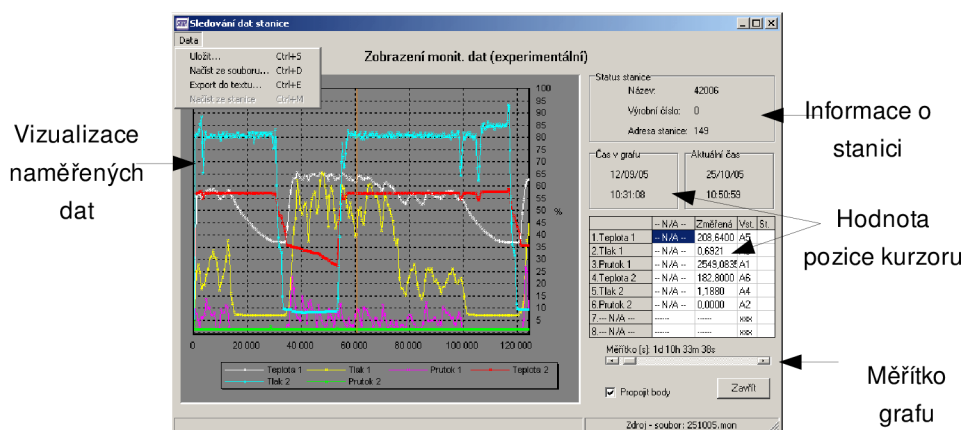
Sledování dat stanice

Data

Uložit... Ctrl+S
Načíst ze souboru... Ctrl+D
Export do textu... Ctrl+E
Načíst ze stanice Ctrl+M

Zobrazení monit. dat (experimentální)

Vizualizace naměřených dat

100
95
90
85
80
75
70
65
60
55
50
45
40
35
30
25
20
15
10
5

%

0 20 000 40 000 60 000 80 000 100 000 120 000

Teplota 1 Tlak 1 Prutok 1 Teplota 2 Tlak 2 Prutok 2

Status stanice
Název: 42006
Výrobní číslo: 0
Adresa stanice: 149

Informace o stanici

Čas v grafu
12/09/05
10:31:08

Aktuální čas
25/10/05
10:50:59

Hodnota pozice kurzoru

| | -- N/A -- | Změřená | Vst. | St. |
|---|---|---|---|---|
| 1.Teplota 1 | -- N/A -- | 208,6400 | A5 | |
| 2.Tlak 1 | -- N/A -- | 0,6821 | | |
| 3.Prutok 1 | -- N/A -- | 2549,0835 | A1 | |
| 4.Teplota 2 | -- N/A -- | 182,8000 | A6 | |
| 5.Tlak 2 | -- N/A -- | 1,1880 | A4 | |
| 6.Prutok 2 | -- N/A -- | 0,0000 | A2 | |
| 7.-- N/A -- | ----- | ----- | xxx | |
| 8.-- N/A -- | ----- | ----- | xxx | |

Měřítko [s]: 1d 10h 33m 38s

Měřítko grafu

Propojit body

Zavřít

Zdroj - soubor: 251005.mon